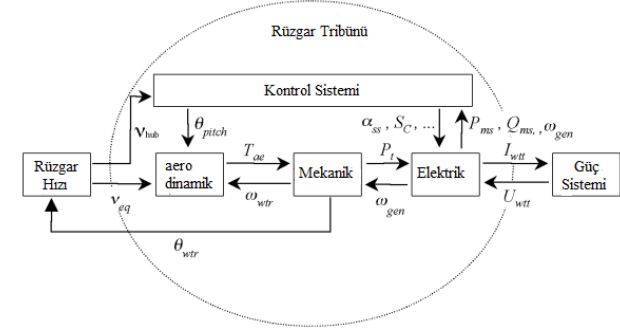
Rüzgar Tribünü

Kontrol Sistemi

$v_{hub}$

$\theta_{pitch}$

$\alpha_{ss}, S_C, \ldots$

$P_{ms}, Q_{ms}, \omega_{gen}$

Rüzgar Hızı

aero dinamik

$T_{ae}$

Mekanik

$P_t$

Elektrik

$I_{wtt}$

Güç Sistemi

$v_{eq}$

$\omega_{wtr}$

$\omega_{gen}$

$U_{wtt}$

$\theta_{wtr}$